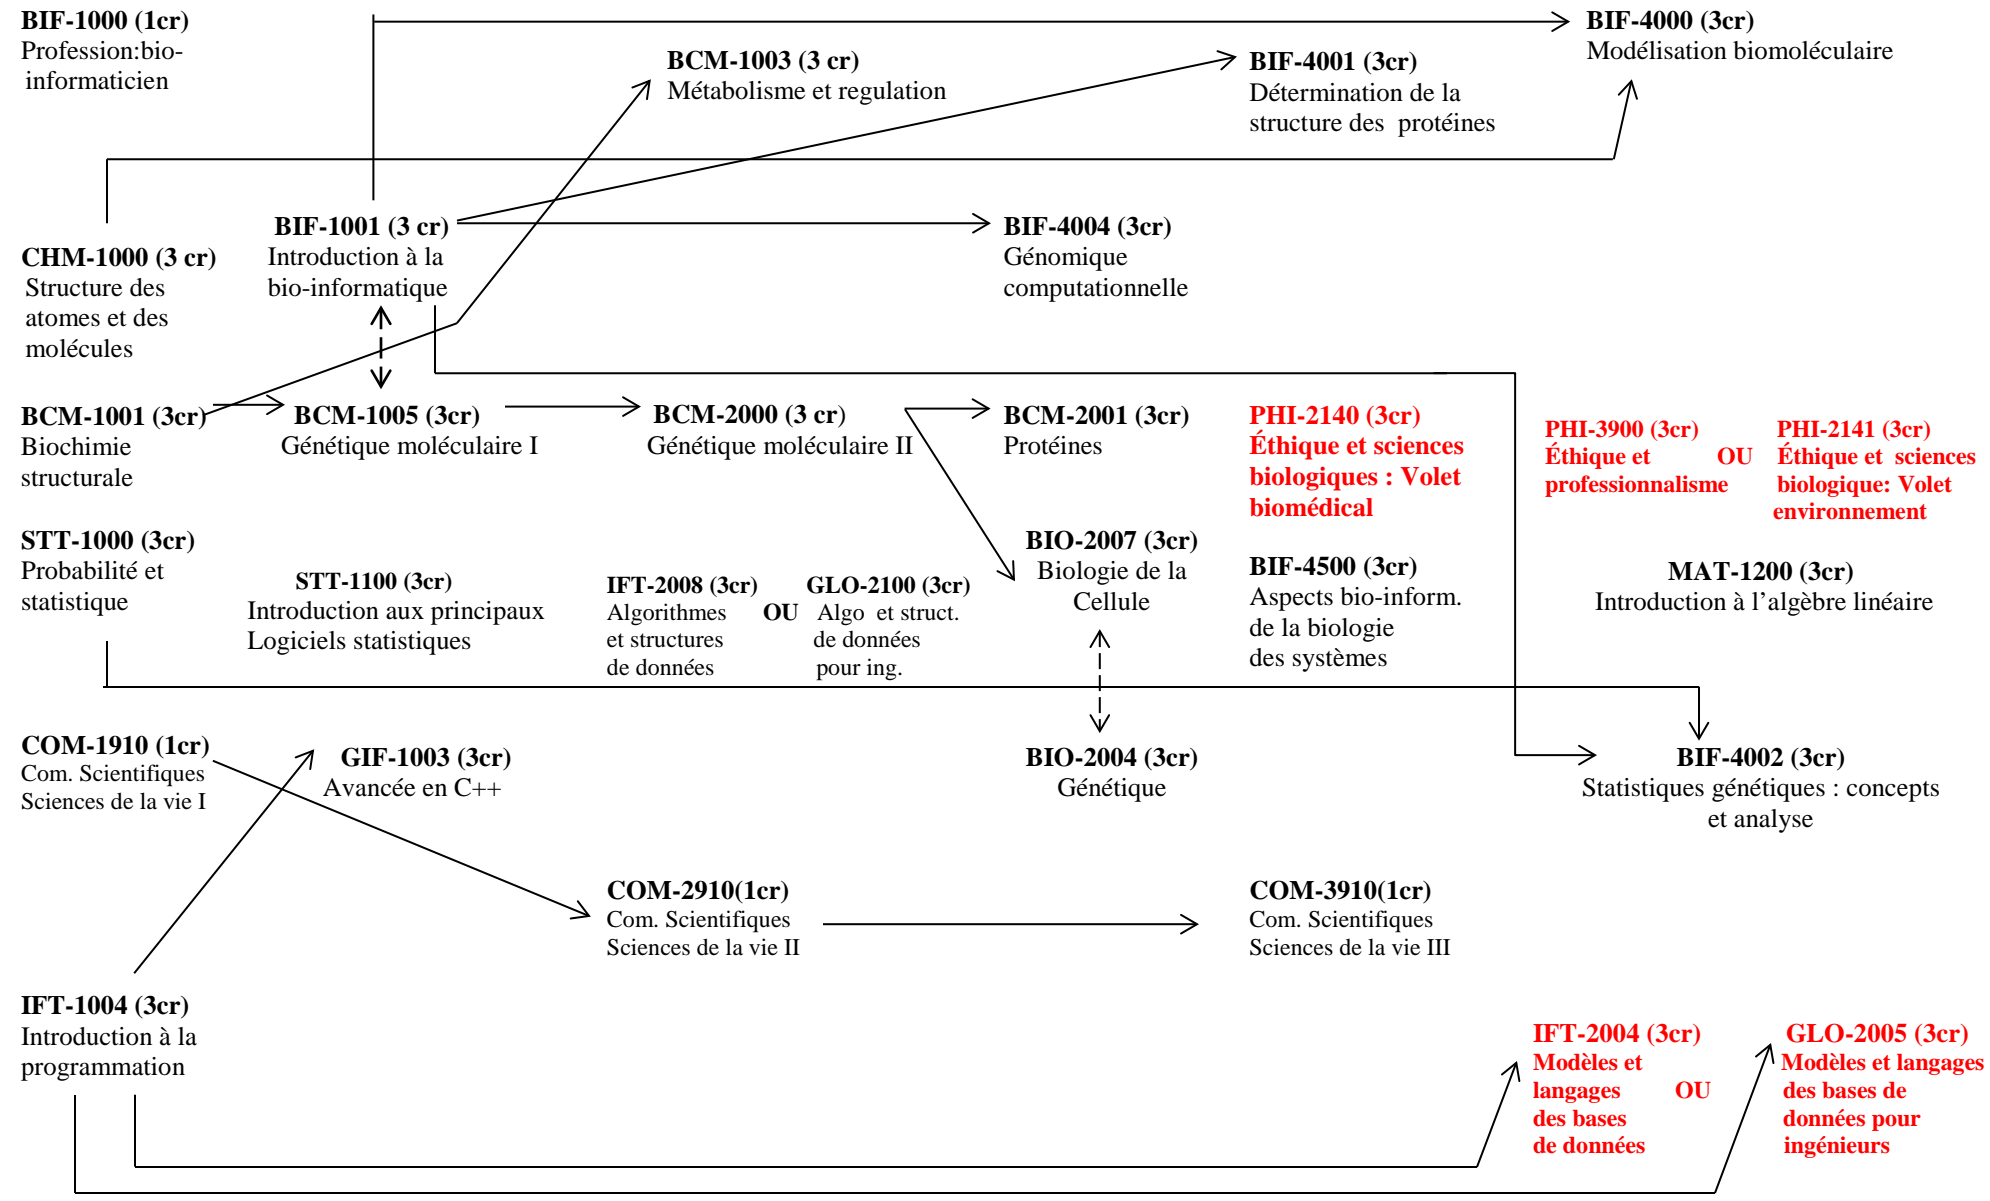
BIF-1000 (1cr)
Profession:bio-informaticien

BCM-1003 (3 cr)
Métabolisme et regulation

BIF-4001 (3cr)
Détermination de la structure des protéines

BIF-4000 (3cr)
Modélisation biomoléculaire

BIF-1001 (3 cr)
Introduction à la bio-informatique

BIF-4004 (3cr)
Génomique computationnelle

CHM-1000 (3 cr)
Structure des atomes et des molécules

BCM-1001 (3cr)
Biochimie structurale

BCM-1005 (3cr)
Génétique moléculaire I

BCM-2000 (3 cr)
Génétique moléculaire II

BCM-2001 (3cr)
Protéines

PHI-2140 (3cr)
Éthique et sciences biologiques : Volet biomédical

PHI-3900 (3cr)
Éthique et professionnalisme

OU

PHI-2141 (3cr)
Éthique et sciences biologique: Volet environnement

STT-1000 (3cr)
Probabilité et statistique

STT-1100 (3cr)
Introduction aux principaux Logiciels statistiques

IFT-2008 (3cr)
Algorithmes et structures de données

OU

GLO-2100 (3cr)
Algo et struct. de données pour ing.

BIO-2007 (3cr)
Biologie de la Cellule

BIF-4500 (3cr)
Aspects bio-inform. de la biologie des systèmes

MAT-1200 (3cr)
Introduction à l'algèbre linéaire

COM-1910 (1cr)
Com. Scientifiques Sciences de la vie I

GIF-1003 (3cr)
Avancée en C++

BIO-2004 (3cr)
Génétique

BIF-4002 (3cr)
Statistiques génétiques : concepts et analyse

COM-2910(1cr)
Com. Scientifiques Sciences de la vie II

COM-3910(1cr)
Com. Scientifiques Sciences de la vie III

IFT-1004 (3cr)
Introduction à la programmation

IFT-2004 (3cr)
Modèles et langages des bases de données

OU

GLO-2005 (3cr)
Modèles et langages des bases de données pour ingénieurs